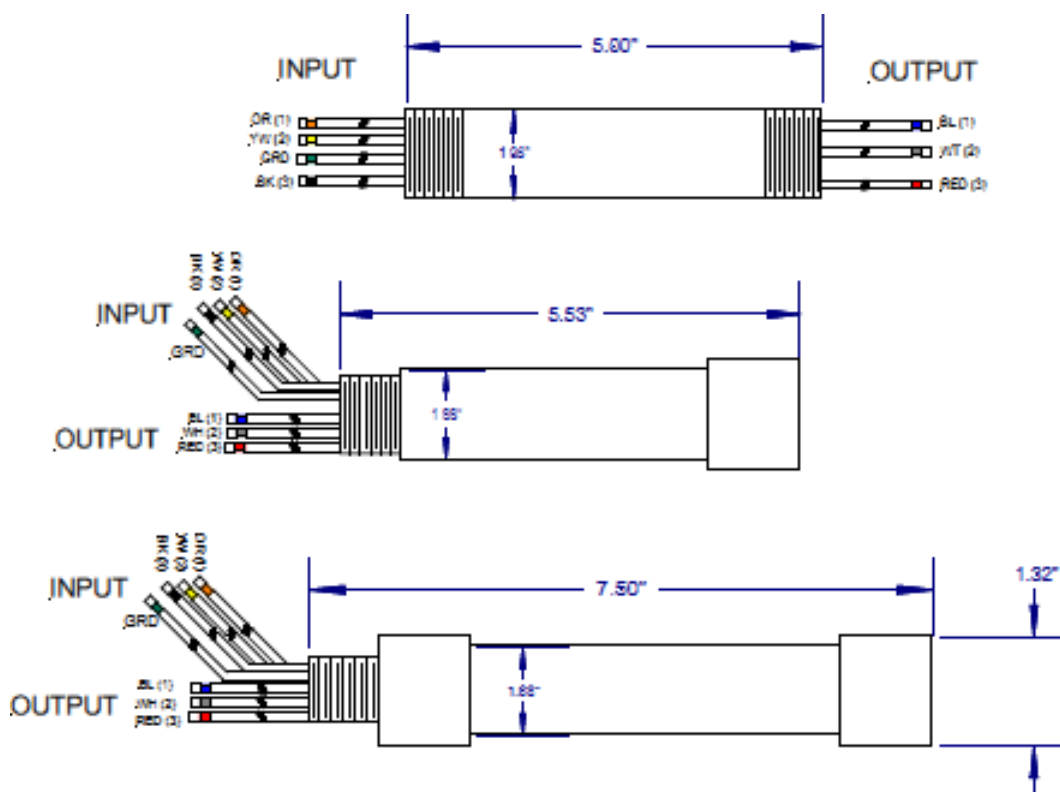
INPUT

5.60"

OUTPUT

OR (1)
YW (2)
GRD
BK (3)

1.98"

BL (1)
WT (2)
RED (3)

BK (3)
YW (2)
OR (1)

INPUT

5.53"

GRD

1.88"

BL (1)
WH (2)
RED (3)

OUTPUT

BK (3)
YW (2)
OR (1)

INPUT

7.50"

1.32"

GRD

BL (1)
WH (2)
RED (3)

OUTPUT

1.88"